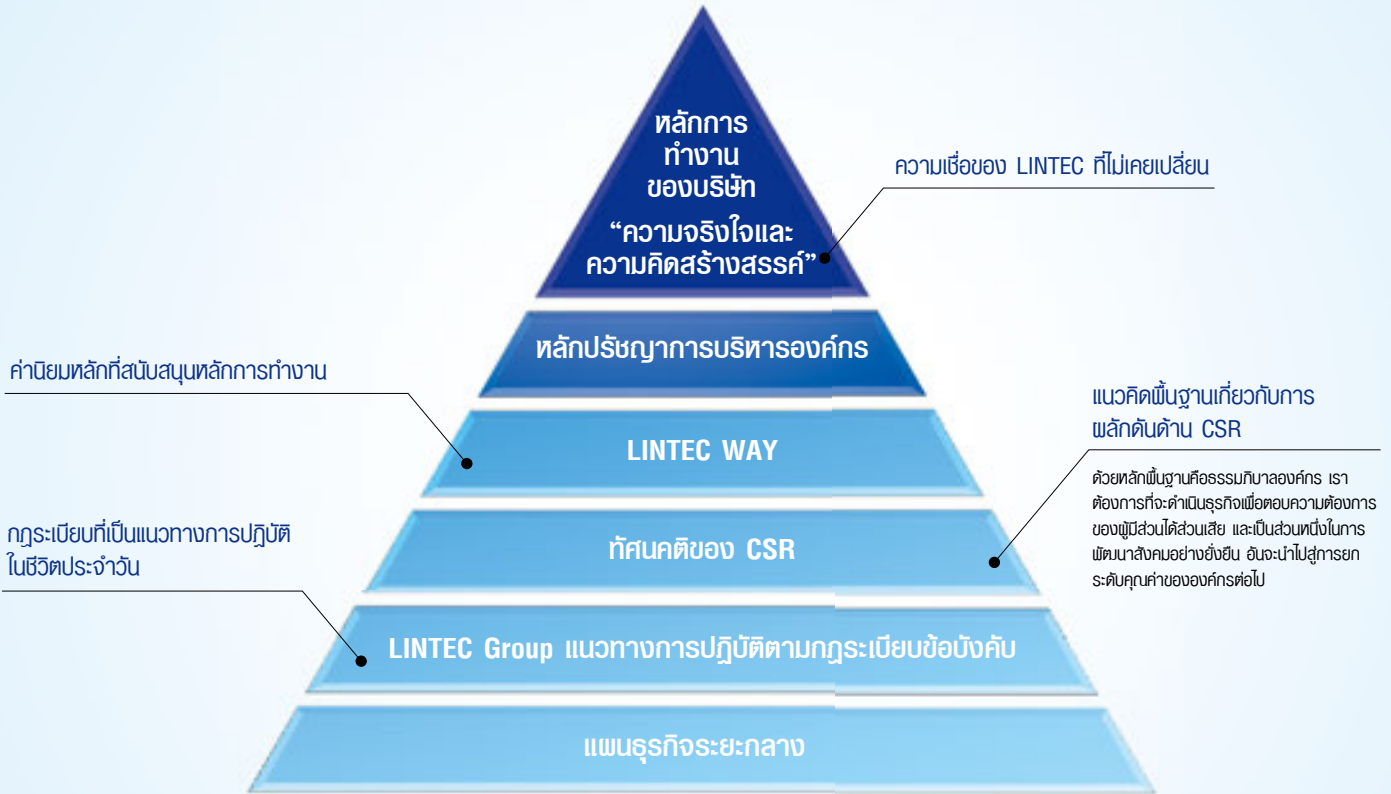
หลักการ
ทำงาน
ของบริษัท
“ความจริงใจและ
ความคิดสร้างสรรค์”

ความเชื่อของ LINTEC ที่ไม่เคยเปลี่ยน

หลักปรัชญาการบริหารองค์กร

ค่านิยมหลักที่สนับสนุนหลักการทำงาน

LINTEC WAY

แนวคิดพื้นฐานเกี่ยวกับการ
ผลักดันด้าน CSR

ด้วยหลักพื้นฐานคือธรรมาภิบาลองค์กร เราต้องการที่จะดำเนินธุรกิจเพื่อตอบความต้องการของผู้มีส่วนได้ส่วนเสีย และเป็นส่วนหนึ่งในการพัฒนาสังคมอย่างยั่งยืน อันจะนำไปสู่การยกระดับคุณค่าขององค์กรต่อไป

กฎระเบียบที่เป็นแนวทางการปฏิบัติ
ในชีวิตประจำวัน

ทัศนคติของ CSR

LINTEC Group แนวทางการปฏิบัติตามกฎระเบียบข้อบังคับ

แผนธุรกิจระยะกลาง